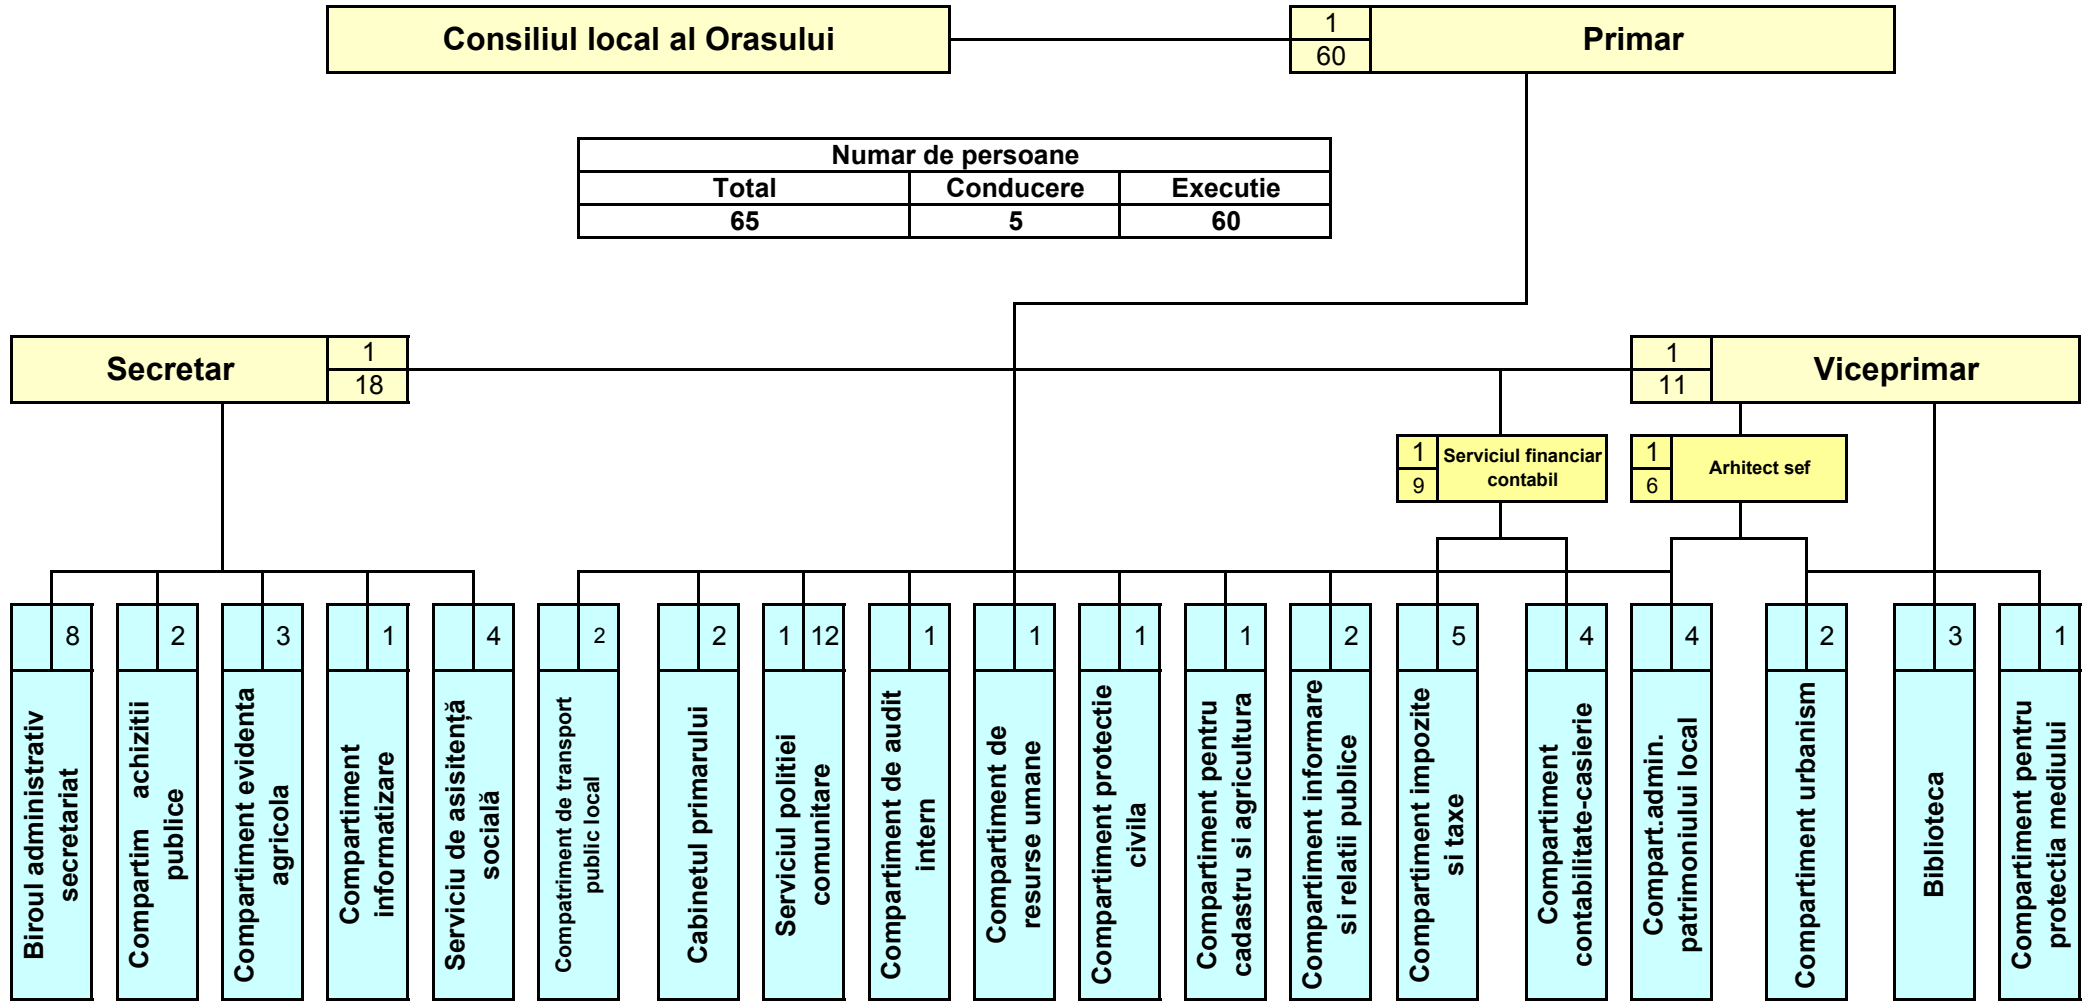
Consiliul local al Orasului

1
60
Primar

| Numar de persoane | | |
|---|---|---|
| Total | Conducere | Executie |
| 65 | 5 | 60 |

Secretar
1
18

1
11
Viceprimar

1
9
Serviciul financiar contabil

1
6
Arhitect sef

8
Biroul administrativ secretariat

2
Compartim achizitii publice

3
Compartiment evidenta agricola

1
Compartiment informatizare

4
Serviciu de asisitență socială

2
Compatriment de transport public local

2
Cabinetul primarului

1 12
Serviciul politiei comunitare

1
Compartiment de audit intern

1
Compartiment de resurse umane

1
Compartiment protectie civila

1
Compartiment pentru cadastru si agricultura

2
Compartiment informare si relatii publice

5
Compartiment impozite si taxe

4
Compartiment contabilitate-casierie

4
Compart.admin. patrimoniului local

2
Compartiment urbanism

3
Biblioteca

1
Compartiment pentru protectia mediului